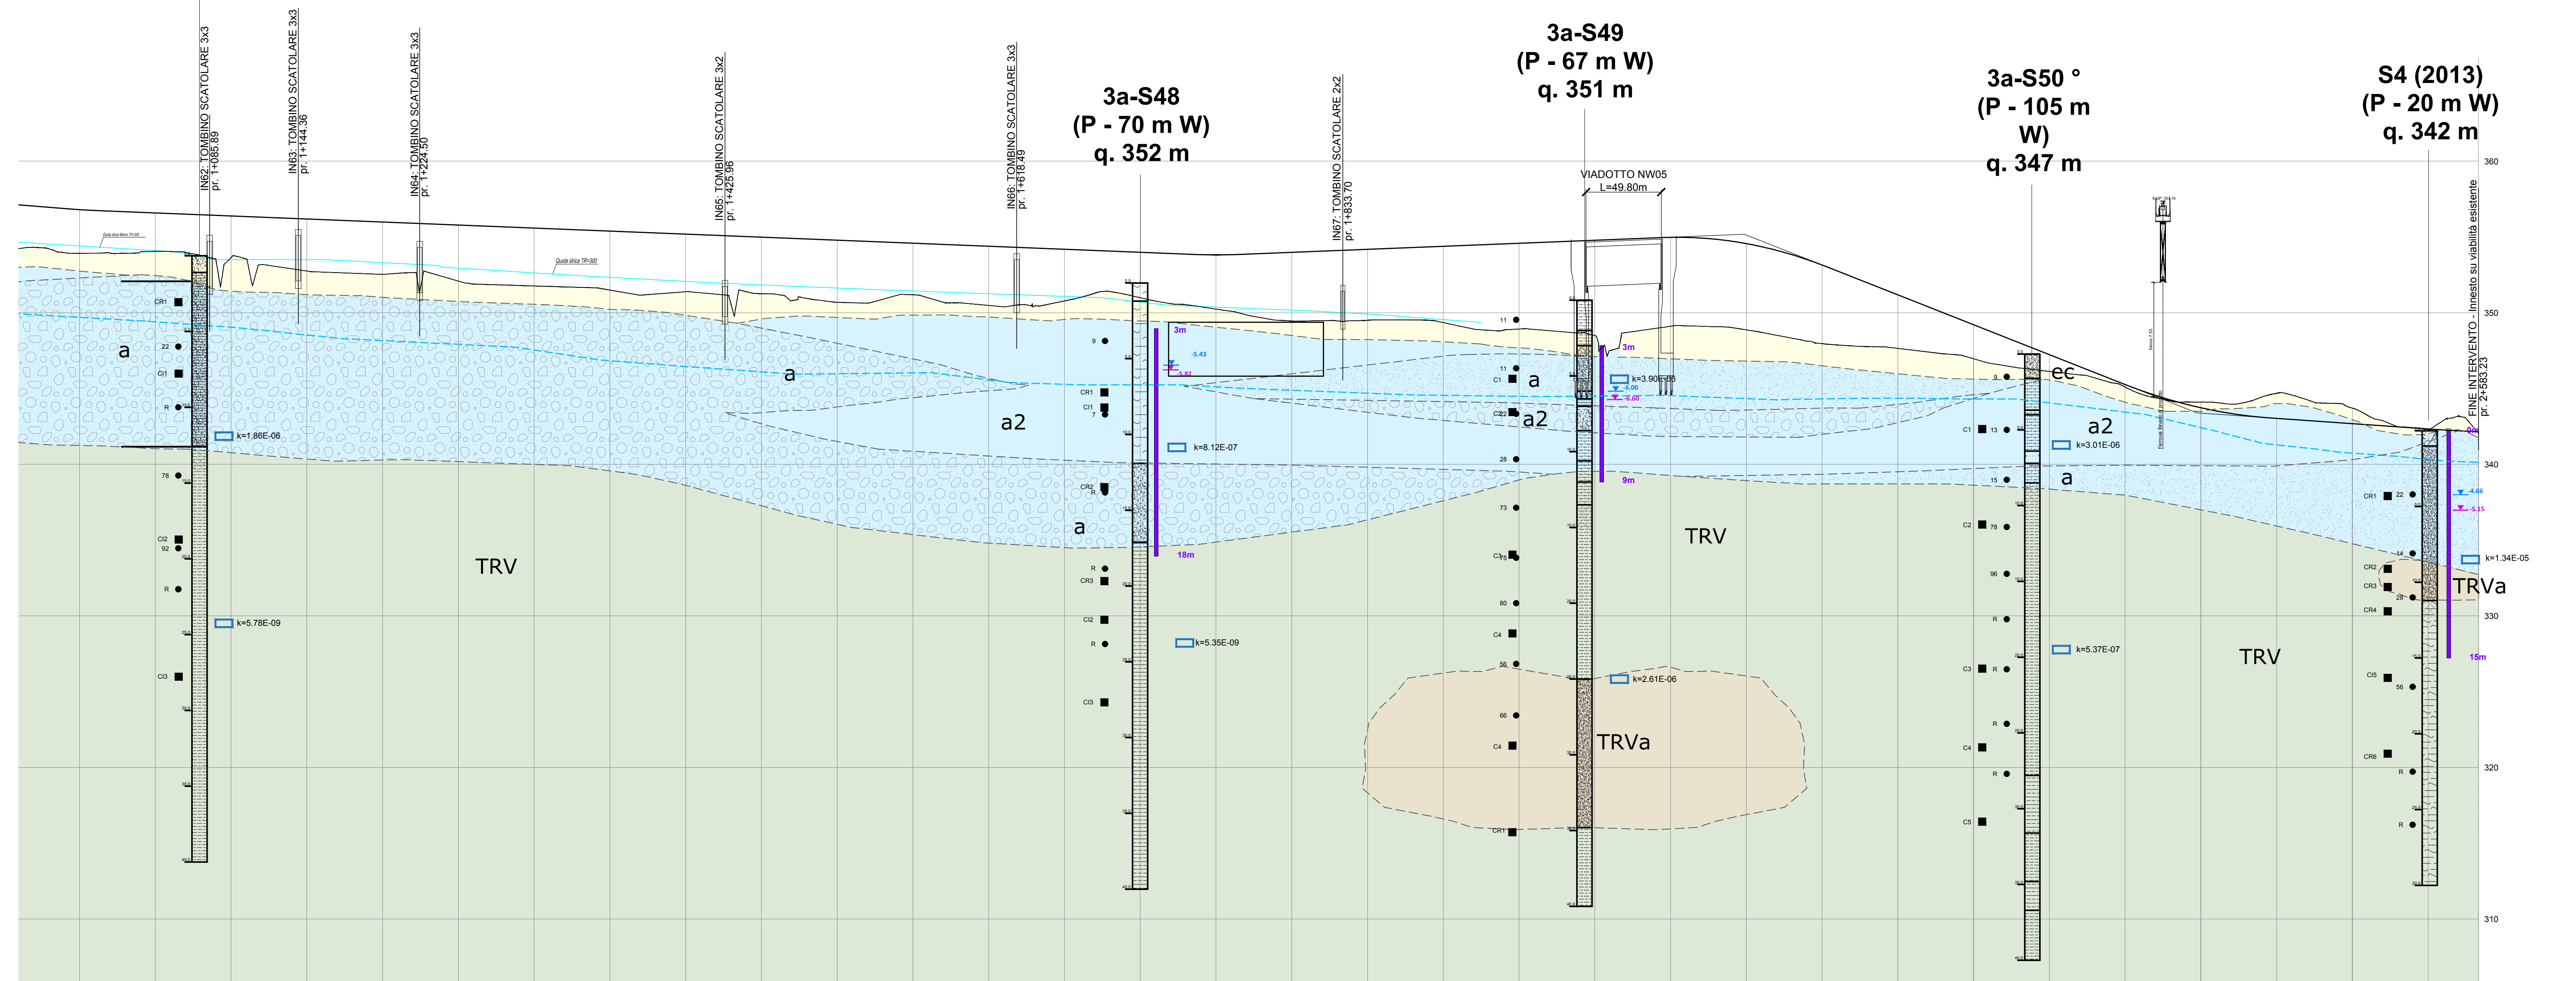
IN62: TOMBINO SCATOLARE 3x3
pr. 1+085.89

IN63: TOMBINO SCATOLARE 3x3
pr. 1+144.36

IN64: TOMBINO SCATOLARE 3x3
pr. 1+224.50

IN65: TOMBINO SCATOLARE 3x2
pr. 1+425.96

IN66: TOMBINO SCATOLARE 3x3
pr. 1+618.49

3a-S48
(P - 70 m W)
q. 352 m

IN67: TOMBINO SCATOLARE 2x2
pr. 1+833.70

3a-S49
(P - 67 m W)
q. 351 m

VIADOTTO NW05
L=49.80m

3a-S50 °
(P - 105 m W)
q. 347 m

S4 (2013)
(P - 20 m W)
q. 342 m

FINE INTERVENTO - Innesto su viabilità esistente
pr. 2+583.23

360
350
340
330
320
310

a
CR1
22
CI1
R
k=1.86E-06
78
CI2
92
R
k=5.78E-09
CI3

a
a2
a
TRV

3m
-5.43
-5.82
9
CR1
CI1
7
k=8.12E-07
CR2
R
18m
R
CR3
CI2
R
k=5.35E-09
CI3

11
11
C1
a
C2 22
a2
28
3m
k=3.90E-06
-6.00
-6.60
9m
73
C3
80
C4
56
k=2.61E-06
66
C4
TRVa
CR1
TRV

9
ec
C1
13
a2
k=3.01E-06
15
a
C2
78
96
R
C3
R
k=5.37E-07
R
C4
R
C5
TRV

CR1
22
-4.66
-5.35
14
k=1.34E-05
CR2
CR3
28
CR4
TRVa
CI5
56
15m
CR6
R
R